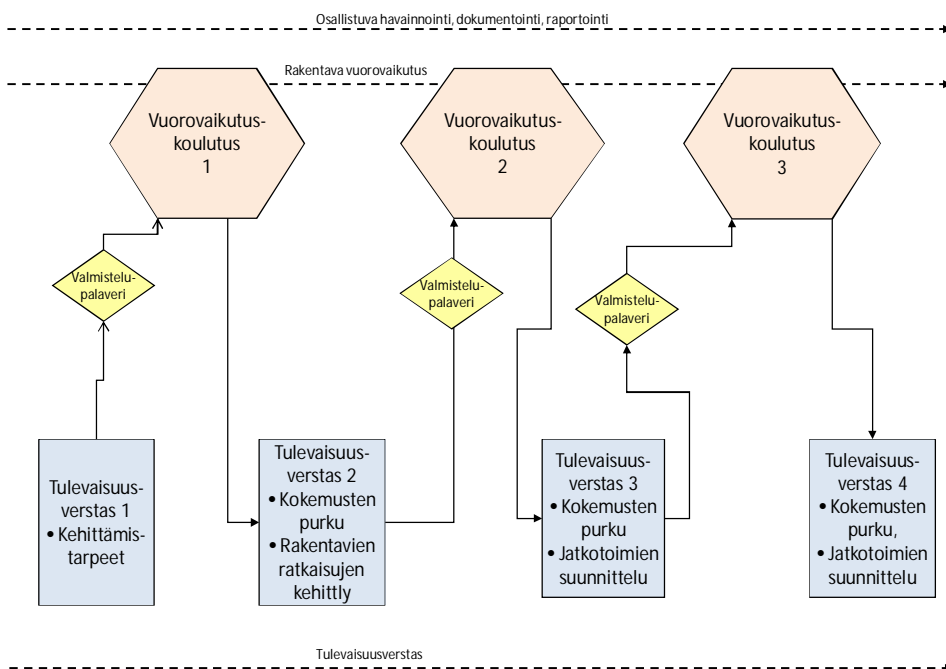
Osallistuva havainnointi, dokumentointi, raportointi

Rakentava vuorovaikutus

Vuorovaikutus-koulutus 1

Vuorovaikutus-koulutus 2

Vuorovaikutus-koulutus 3

Valmistelu-palaveri

Valmistelu-palaveri

Valmistelu-palaveri

Tulevaisuus-verstas 1
• Kehittämis-tarpeet

Tulevaisuus-verstas 2
• Kokemusten purku
• Rakentavien ratkaisujen kehittly

Tulevaisuus-verstas 3
• Kokemusten purku
• Jatkotoimien suunnittelu

Tulevaisuus-verstas 4
• Kokemusten purku,
• Jatkotoimien suunnittelu

Tulevaisuusverstas